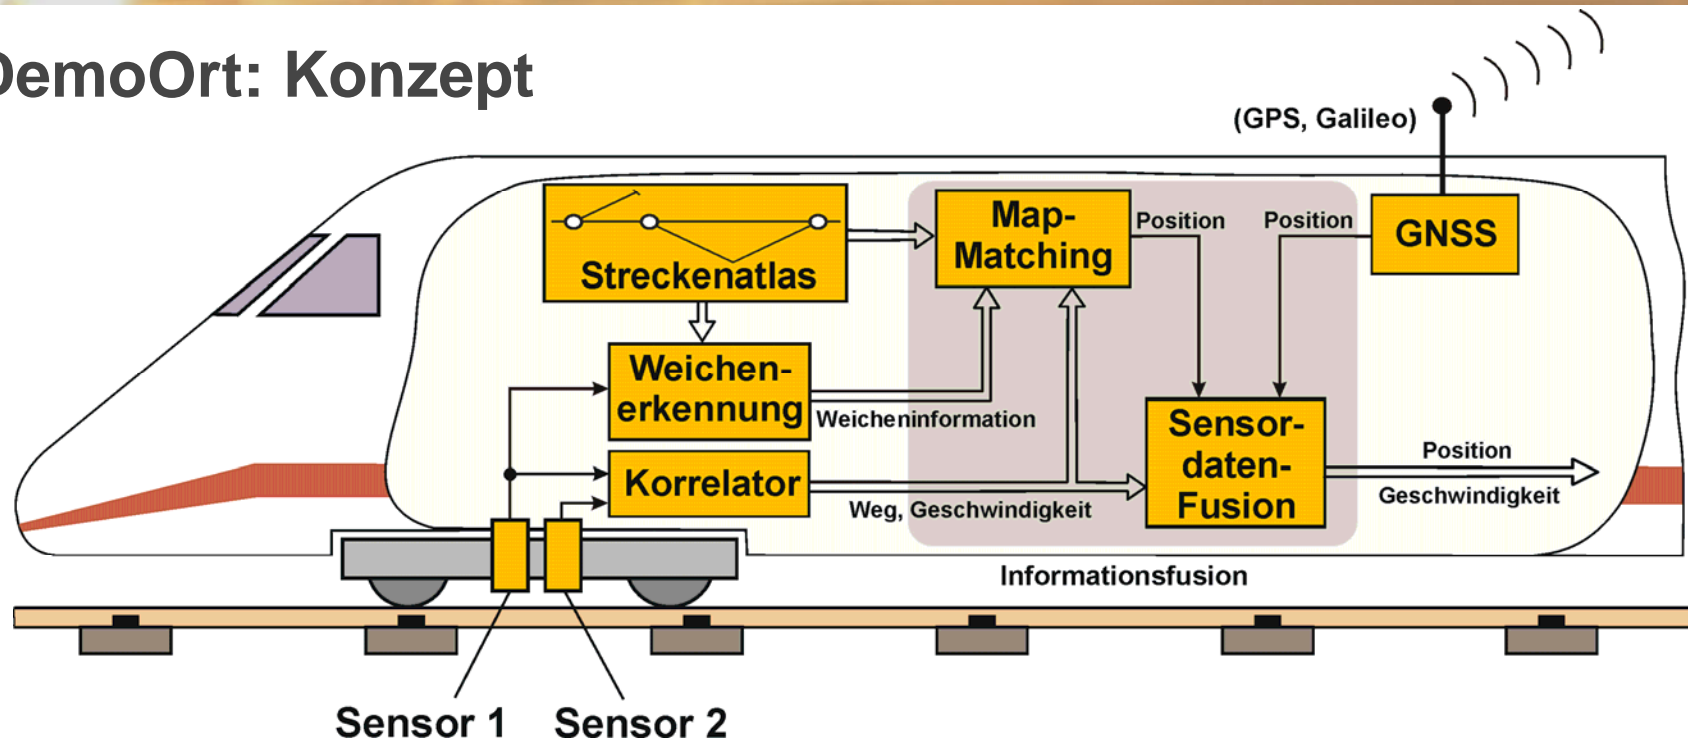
DemoOrt: Konzept

(GPS, Galileo)

Streckenatlas

Map-Matching

Position

Position

GNSS

Weichen-erkennung

Weicheninformation

Sensor-daten-Fusion

Korrelator

Weg, Geschwindigkeit

Position

Geschwindigkeit

Informationsfusion

Sensor 1

Sensor 2